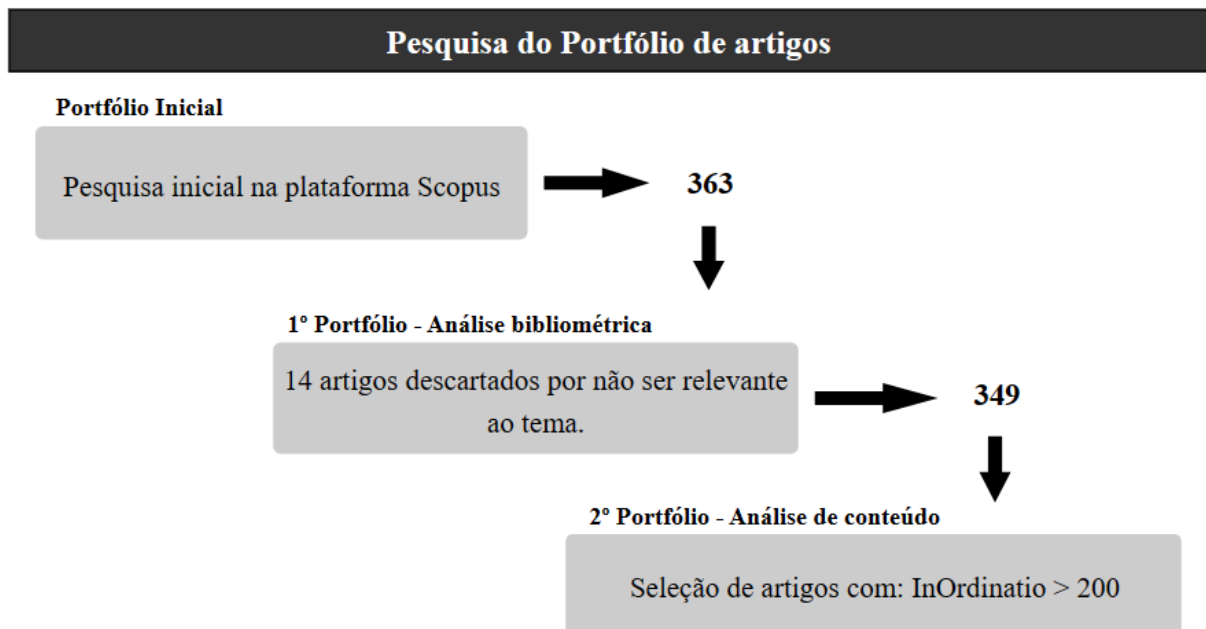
Pesquisa do Portfólio de artigos

Portfólio Inicial

Pesquisa inicial na plataforma Scopus

363

1º Portfólio - Análise bibliométrica

14 artigos descartados por não ser relevante ao tema.

349

2º Portfólio - Análise de conteúdo

Seleção de artigos com: InOrdinatio > 200